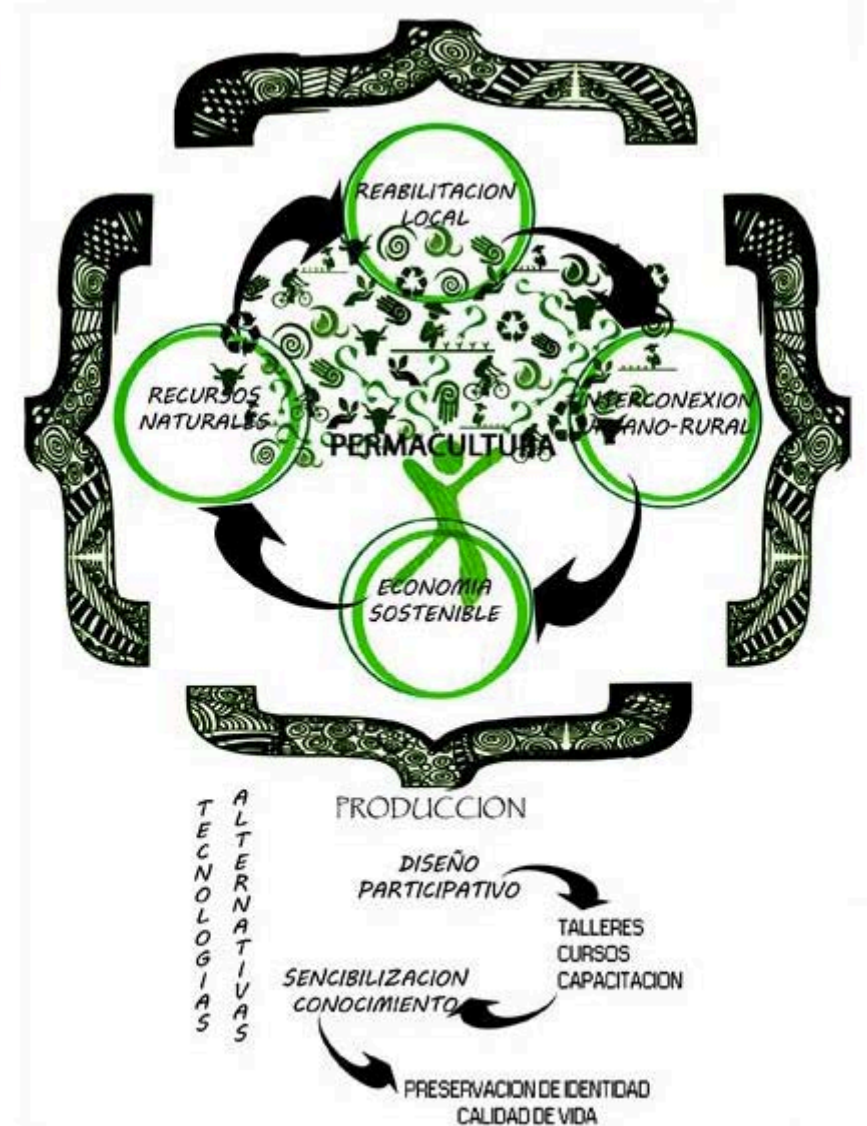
REABILITACION LOCAL

RECURSOS NATURALES

PERMACULTURA

INTERCONEXION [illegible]ANO-RURAL

ECONOMIA SOSTENIBLE

PRODUCCION

TECNOLOGIAS

ALTERNATIVAS

DISEÑO PARTICIPATIVO

TALLERES
CURSOS
CAPACITACION

SENCIBILIZACION
CONOCIMIENTO

PRESERVACION DE IDENTIDAD
CALIDAD DE VIDA